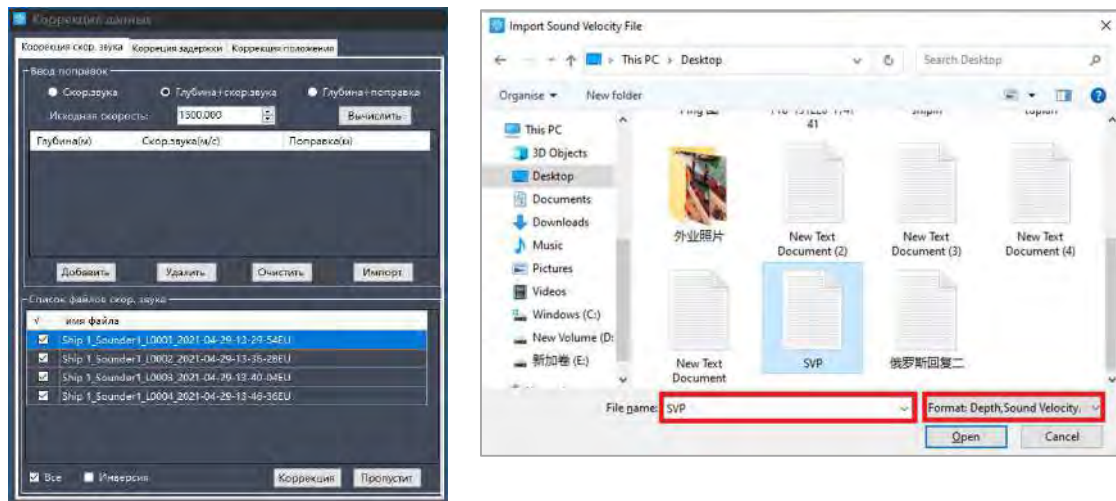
Коррекция данных

Коррекция скор. звука | Коррекция задержки | Коррекция положения

Ввод поправок

Скор.звука
Глубина+скор.звука
Глубина+поправка

Исходная скорость: 1500.000 Вычислить

| Глубина(м) | Скор.звука(м/с) | Поправка(м) |
|---|---|---|

Добавить | Удалить | Очистить | Импорт

Список файлов скор. звука

| √ | имя файла |
|---|---|
| ☑ | Ship 1_Sounder1_L0001_2021-04-29-13-29-54EU |
| ☑ | Ship 1_Sounder1_L0002_2021-04-29-13-35-28EU |
| ☑ | Ship 1_Sounder1_L0003_2021-04-29-13-40-04EU |
| ☑ | Ship 1_Sounder1_L0004_2021-04-29-13-46-36EU |

Все | Инверсия | Коррекция | Пропустит

Import Sound Velocity File

This PC > Desktop

Search Desktop

Organise ▾ New folder

This PC
3D Objects
Desktop
Documents
Downloads
Music
Pictures
Videos
Windows (C:)
New Volume (D:
新加卷 (E:)

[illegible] 41 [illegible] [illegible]

外业照片
New Text Document (2)
New Text Document (3)
New Text Document (4)
New Text Document
SVP
俄罗斯回复二

File name: SVP

Format: Depth,Sound Velocity,

Open Cancel